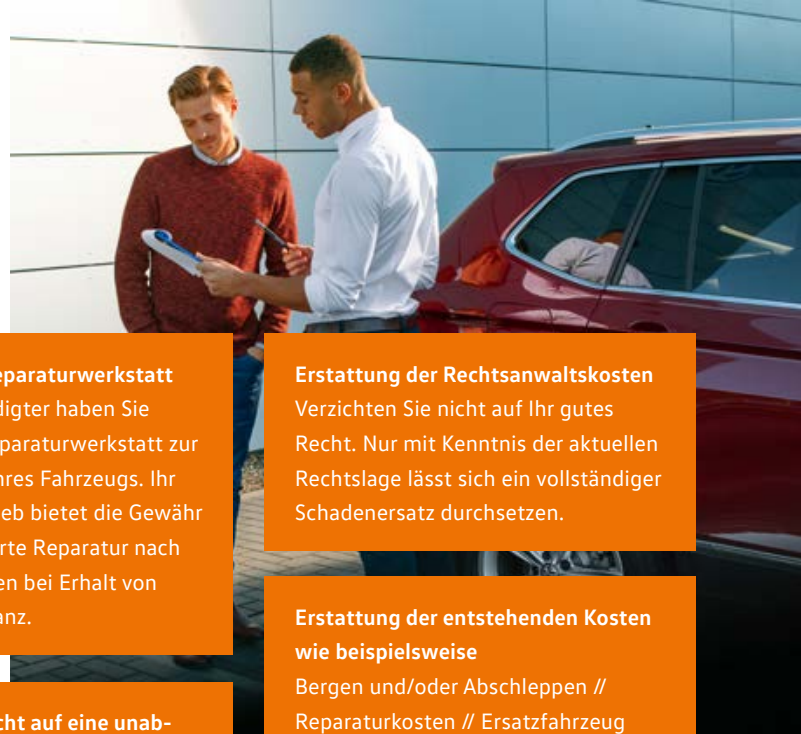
eparaturwerkstatt
digter haben Sie
paraturwerkstatt zur
hres Fahrzeugs. Ihr
eb bietet die Gewähr
rte Reparatur nach
en bei Erhalt von
anz.

cht auf eine unab-

Erstattung der Rechtsanwaltskosten
Verzichten Sie nicht auf Ihr gutes Recht. Nur mit Kenntnis der aktuellen Rechtslage lässt sich ein vollständiger Schadenersatz durchsetzen.

Erstattung der entstehenden Kosten wie beispielsweise
Bergen und/oder Abschleppen // Reparaturkosten // Ersatzfahrzeug